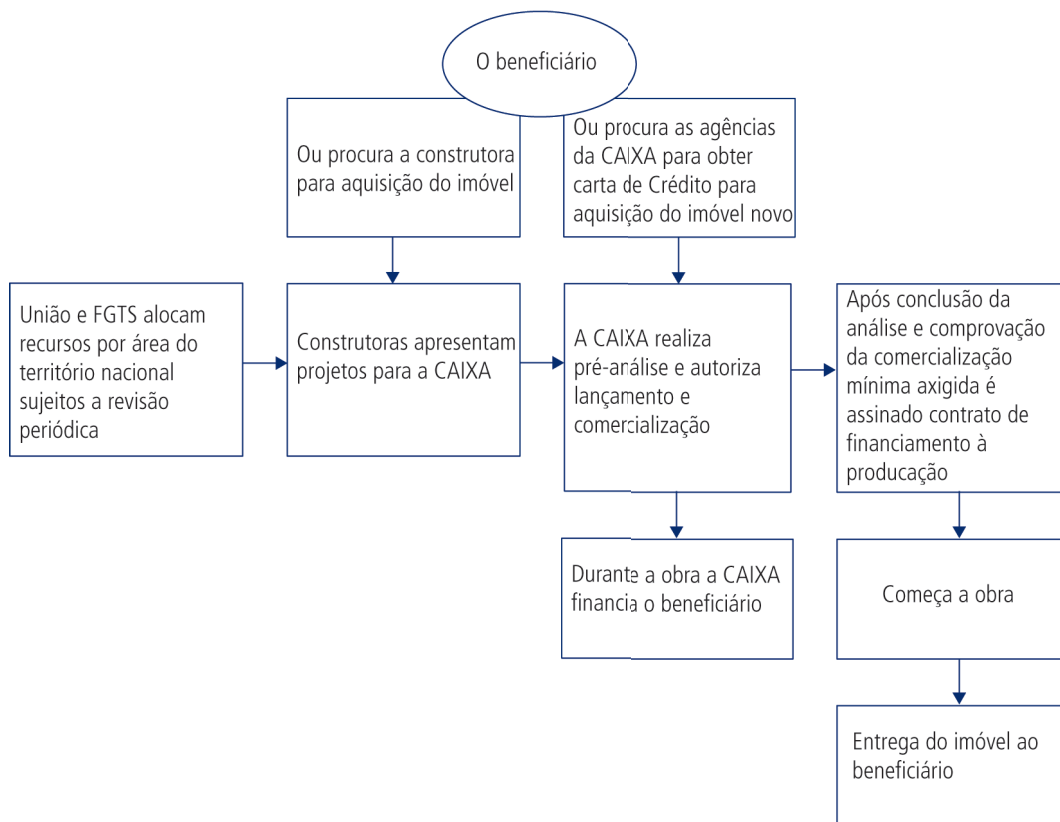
O beneficiário

Ou procura a construtora para aquisição do imóvel

Ou procura as agências da CAIXA para obter carta de Crédito para aquisição do imóvel novo

União e FGTS alocam recursos por área do território nacional sujeitos a revisão periódica

Construtoras apresentam projetos para a CAIXA

A CAIXA realiza pré-análise e autoriza lançamento e comercialização

Após conclusão da análise e comprovação da comercialização mínima axigida é assinado contrato de financiamento à producação

Durante a obra a CAIXA financia o beneficiário

Começa a obra

Entrega do imóvel ao beneficiário